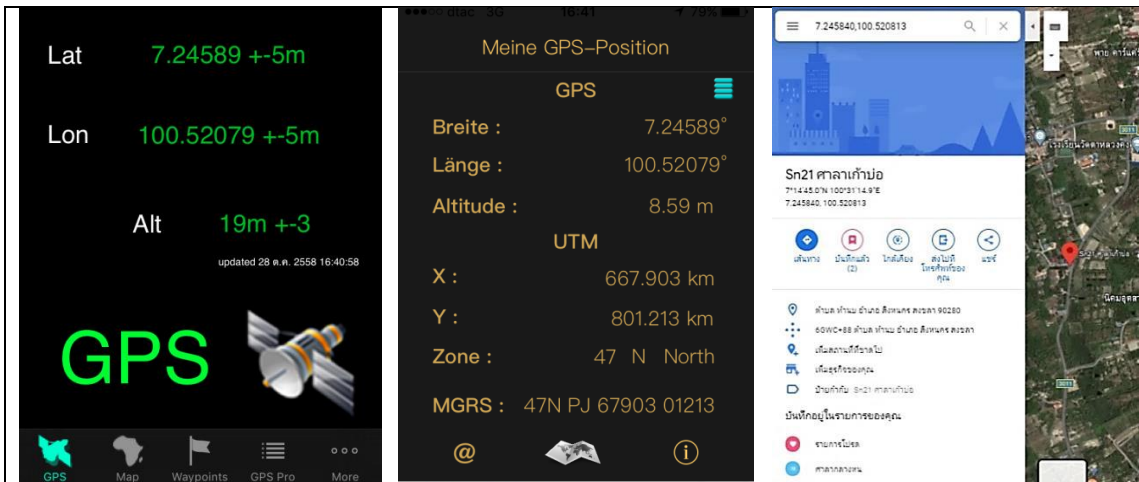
Lat 7.24589 +-5m

Lon 100.52079 +-5m

Alt 19m +-3

updated 28 ต.ค. 2558 16:40:58

GPS

GPS Map Waypoints GPS Pro More

●●●○○ dtac 3G 16:41 79%

Meine GPS-Position

GPS

Breite : 7.24589°

Länge : 100.52079°

Altitude : 8.59 m

UTM

X : 667.903 km

Y : 801.213 km

Zone : 47 N North

MGRS : 47N PJ 67903 01213

@

(i)

7.245840,100.520813

Sn21 ศาลาเก้าบ่อ

7°14'45.0"N 100°31'14.9"E

7.245840, 100.520813

เส้นทาง บันทึกแล้ว (2) ใกล้เคียง ส่งไปที่โทรศัพท์ของคุณ แชร์

ตำบล ท่าข้าม อำเภอ สิงหนคร สงขลา 90280

6GWC+88 ตำบล ท่าข้าม อำเภอ สิงหนคร สงขลา

เพิ่มสถานที่ที่ขาดไป

เพิ่มธุรกิจของคุณ

ป้ายกำกับ Sn21 ศาลาเก้าบ่อ

บันทึกอยู่ในรายการของคุณ

รายการโปรด

ศาลากลางหน

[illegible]

Sn21 ศาลาเก้าบ่อ

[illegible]